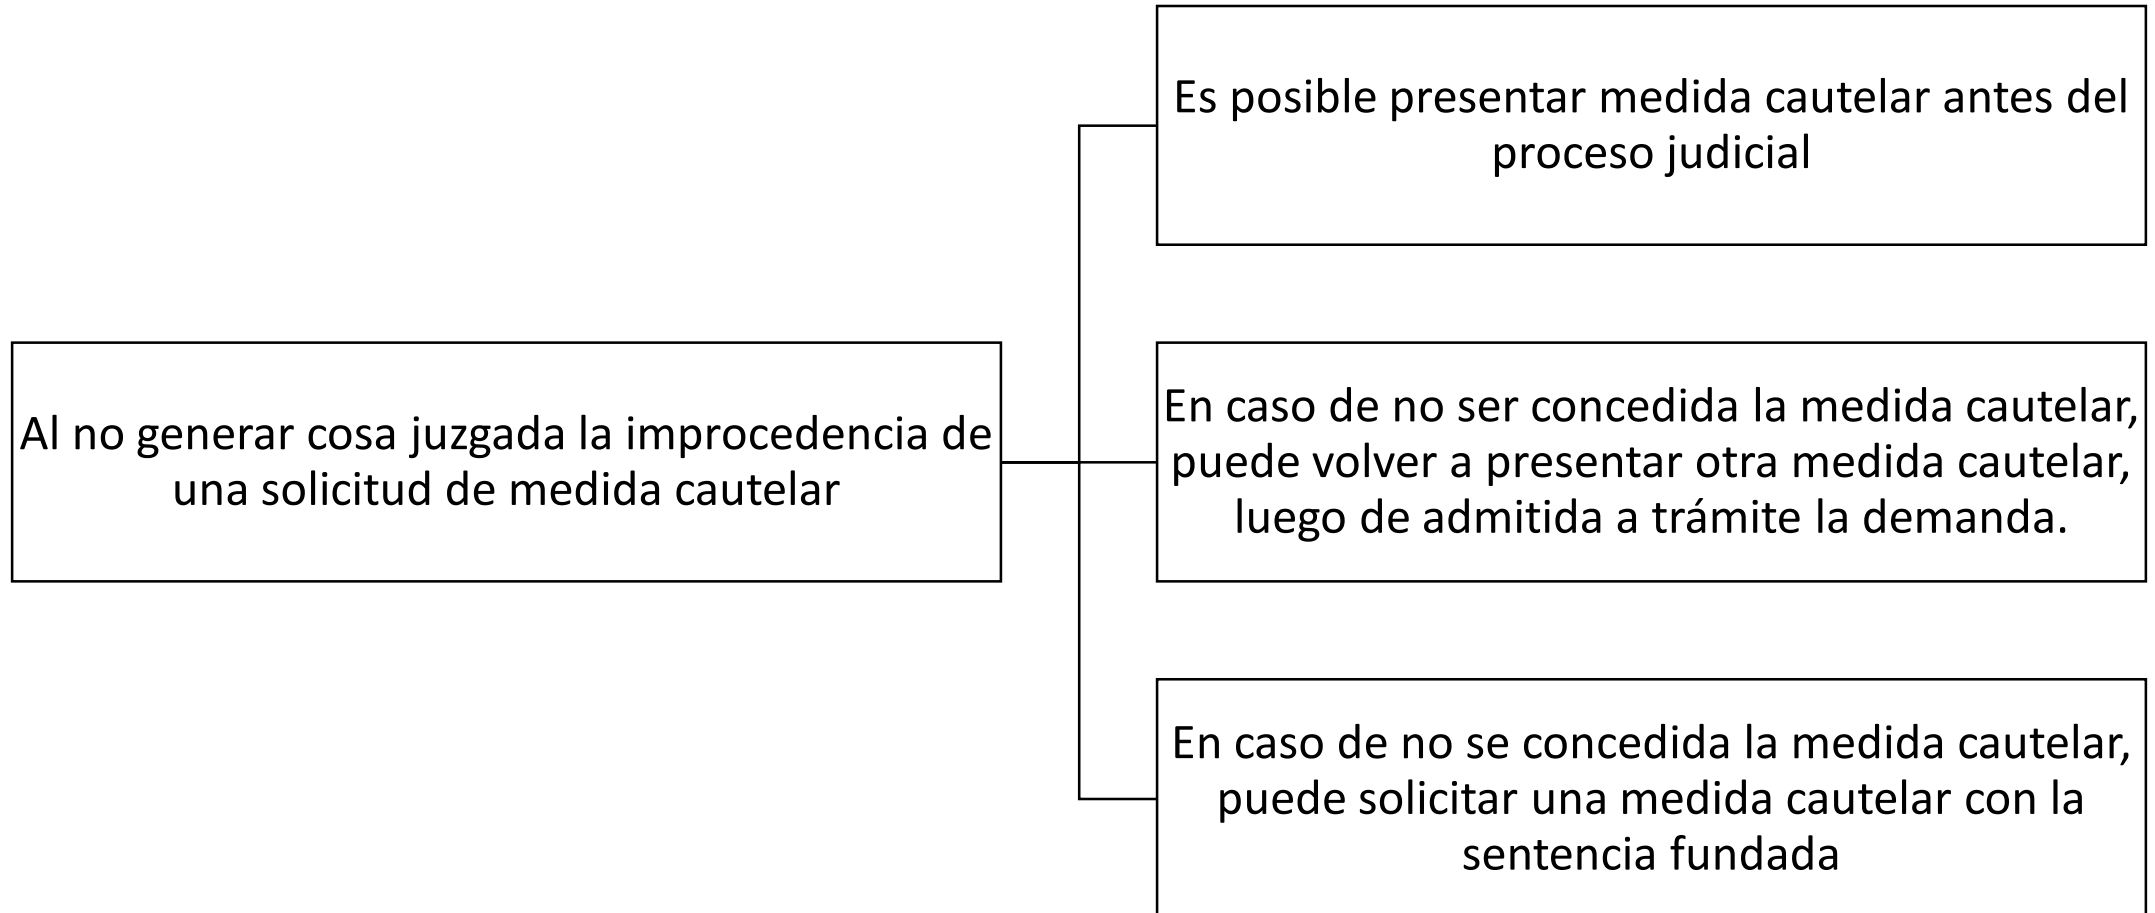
Al no generar cosa juzgada la improcedencia de una solicitud de medida cautelar

Es posible presentar medida cautelar antes del proceso judicial

En caso de no ser concedida la medida cautelar, puede volver a presentar otra medida cautelar, luego de admitida a trámite la demanda.

En caso de no se concedida la medida cautelar, puede solicitar una medida cautelar con la sentencia fundada